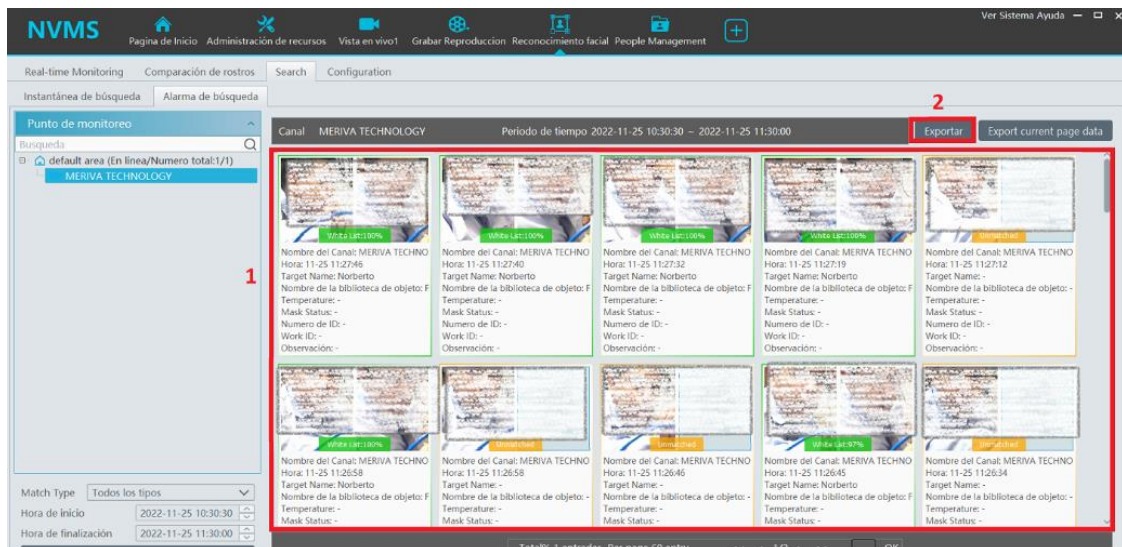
NVMS
Pagina de Inicio
Administración de recursos
Vista en vivo1
Grabar Reproduccion
Reconocimiento facial
People Management
Ver Sistema Ayuda

Real-time Monitoring
Comparación de rostros
Search
Configuration

Instantánea de búsqueda
Alarma de búsqueda

Punto de monitoreo
Busqueda
default area (En linea/Numero total:1/1)
MERIVA TECHNOLOGY

Canal MERIVA TECHNOLOGY
Periodo de tiempo 2022-11-25 10:30:30 – 2022-11-25 11:30:00
2
Exportar
Export current page data

1

White List:100%
Nombre del Canal: MERIVA TECHNO
Hora: 11-25 11:27:46
Target Name: Norberto
Nombre de la biblioteca de objeto: F
Temperature: -
Mask Status: -
Numero de ID: -
Work ID: -
Observación: -

White List:100%
Nombre del Canal: MERIVA TECHNO
Hora: 11-25 11:27:40
Target Name: Norberto
Nombre de la biblioteca de objeto: F
Temperature: -
Mask Status: -
Numero de ID: -
Work ID: -
Observación: -

White List:100%
Nombre del Canal: MERIVA TECHNO
Hora: 11-25 11:27:32
Target Name: Norberto
Nombre de la biblioteca de objeto: F
Temperature: -
Mask Status: -
Numero de ID: -
Work ID: -
Observación: -

White List:100%
Nombre del Canal: MERIVA TECHNO
Hora: 11-25 11:27:19
Target Name: Norberto
Nombre de la biblioteca de objeto: F
Temperature: -
Mask Status: -
Numero de ID: -
Work ID: -
Observación: -

Unmatched
Nombre del Canal: MERIVA TECHNO
Hora: 11-25 11:27:12
Target Name: -
Nombre de la biblioteca de objeto: -
Temperature: -
Mask Status: -
Numero de ID: -
Work ID: -
Observación: -

White List:100%
Nombre del Canal: MERIVA TECHNO
Hora: 11-25 11:26:58
Target Name: Norberto
Nombre de la biblioteca de objeto: F
Temperature: -
Mask Status: -

Unmatched
Nombre del Canal: MERIVA TECHNO
Hora: 11-25 11:26:58
Target Name: -
Nombre de la biblioteca de objeto: -
Temperature: -
Mask Status: -

Unmatched
Nombre del Canal: MERIVA TECHNO
Hora: 11-25 11:26:46
Target Name: -
Nombre de la biblioteca de objeto: -
Temperature: -
Mask Status: -

White List:97%
Nombre del Canal: MERIVA TECHNO
Hora: 11-25 11:26:45
Target Name: Norberto
Nombre de la biblioteca de objeto: F
Temperature: -
Mask Status: -

Unmatched
Nombre del Canal: MERIVA TECHNO
Hora: 11-25 11:26:34
Target Name: -
Nombre de la biblioteca de objeto: -
Temperature: -
Mask Status: -

Match Type Todos los tipos
Hora de inicio 2022-11-25 10:30:30
Hora de finalización 2022-11-25 11:30:00

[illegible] 1/2 OK